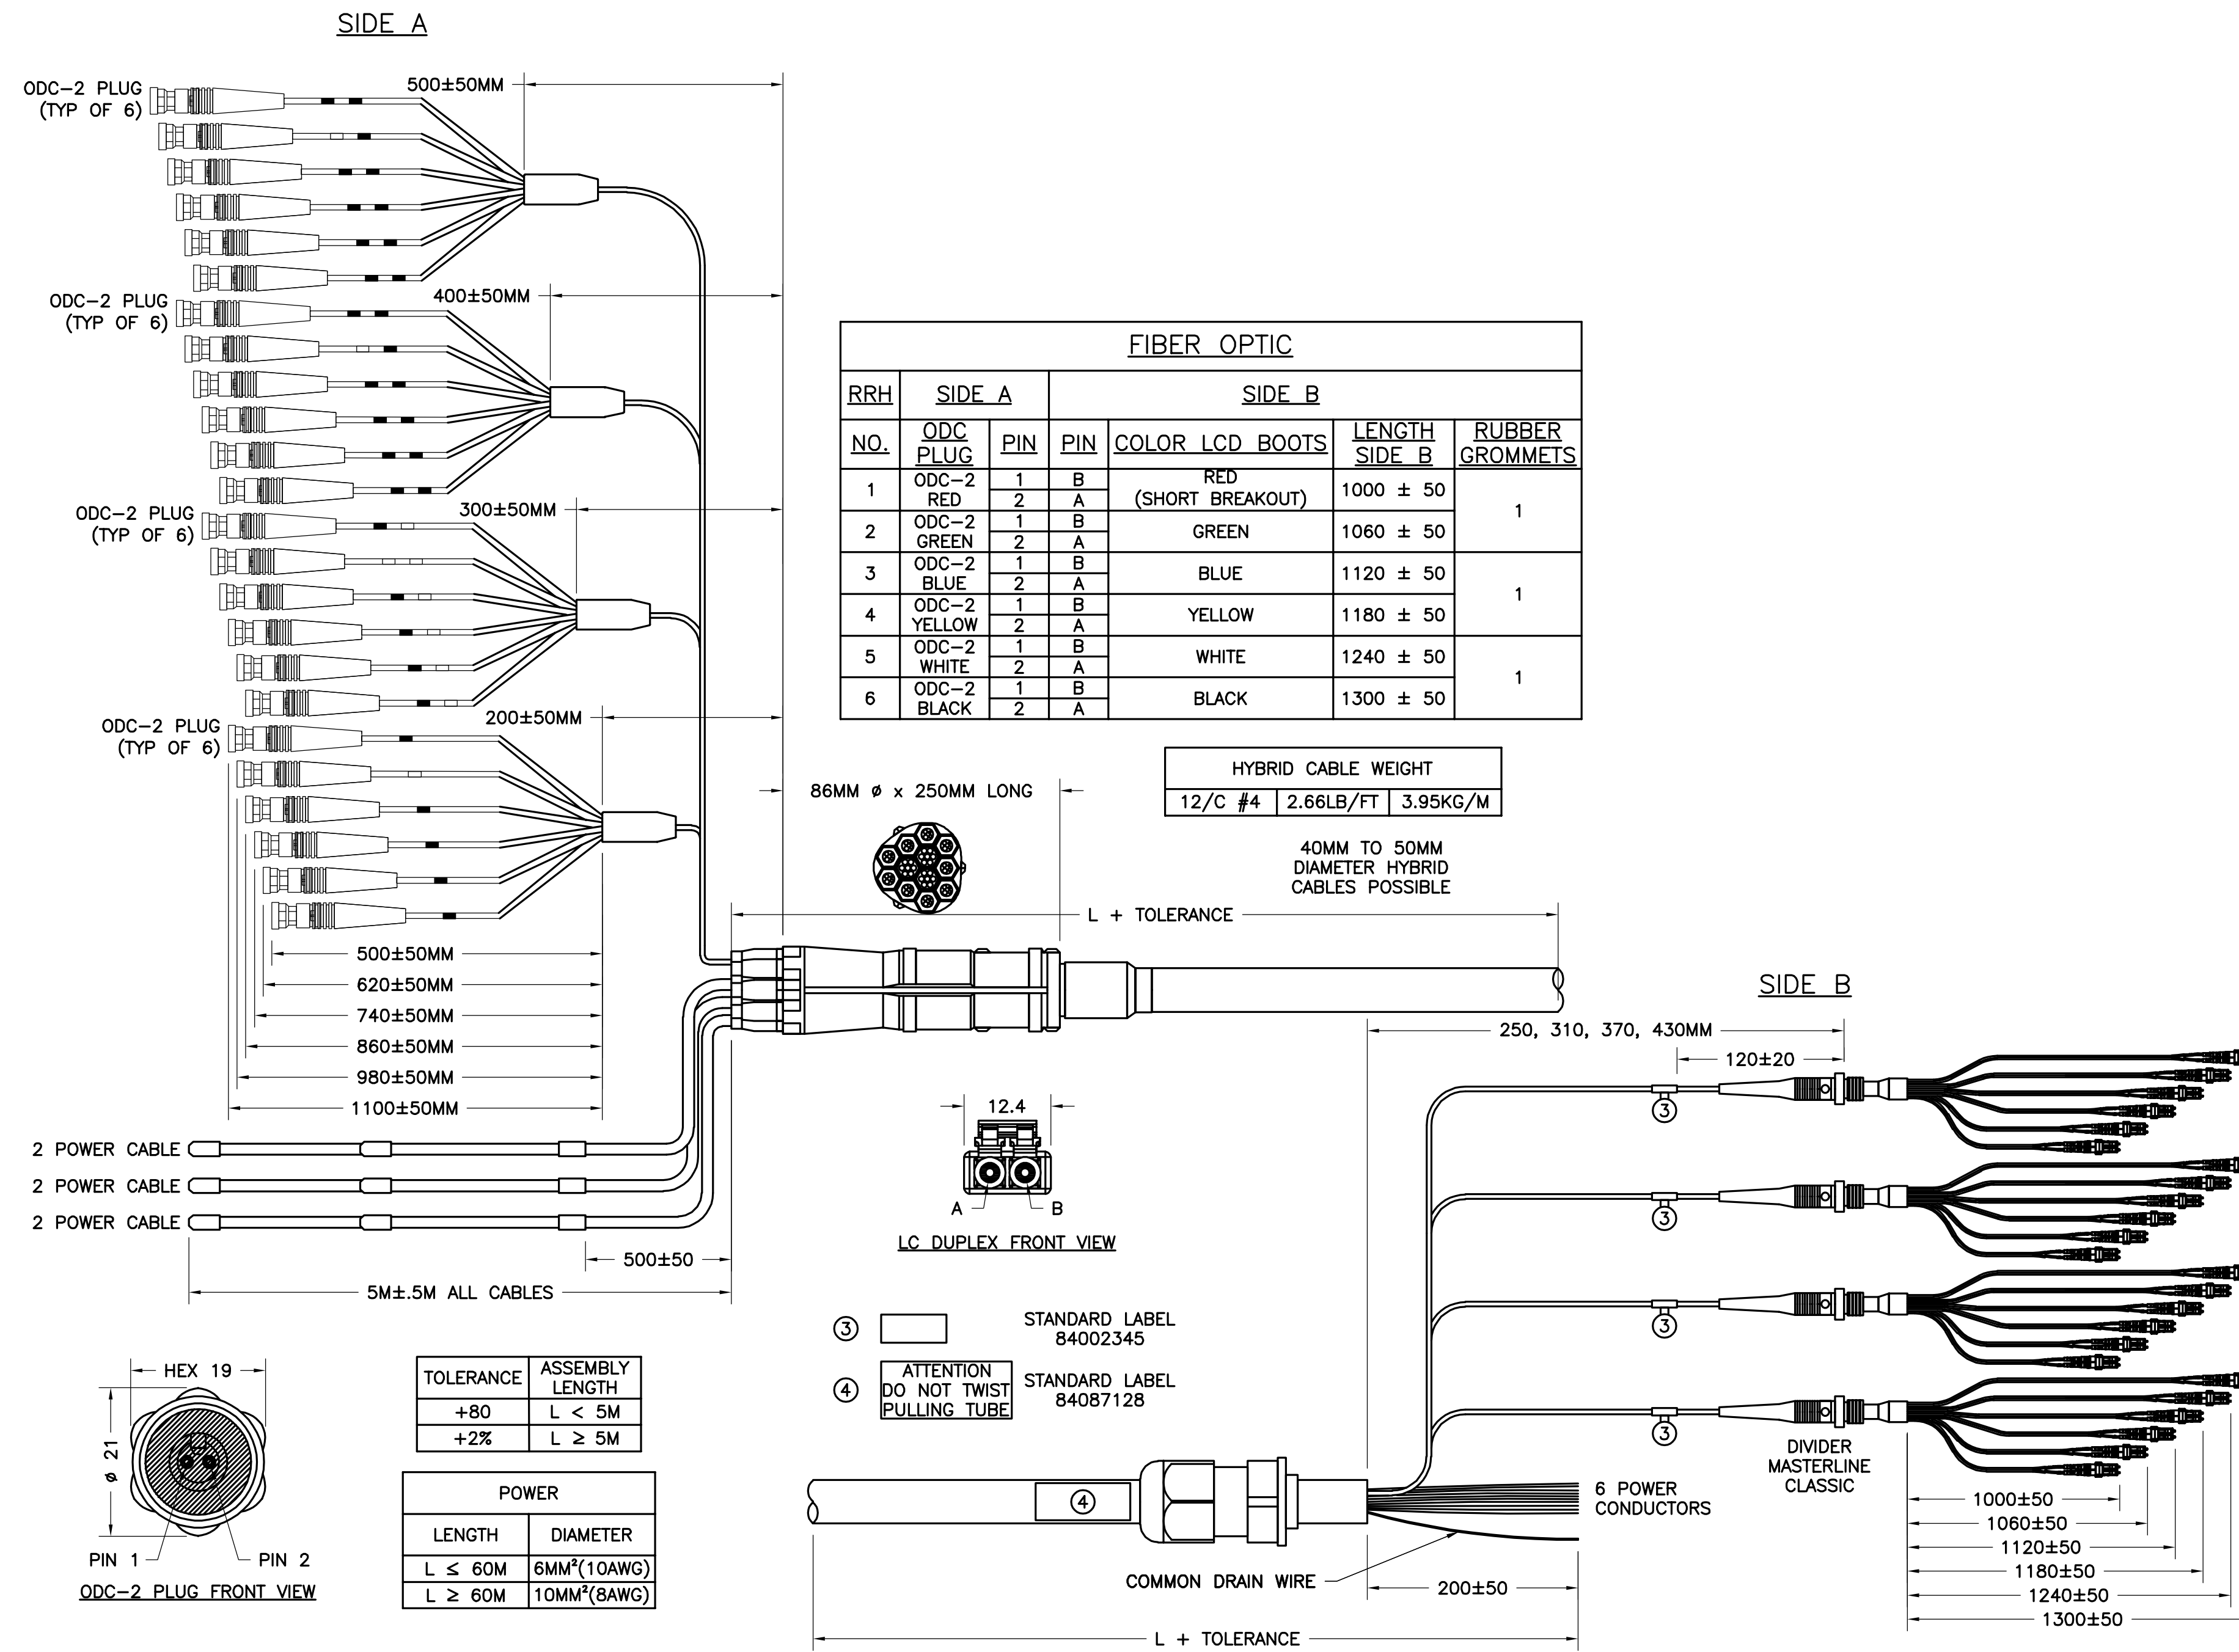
SIDE A

ODC-2 PLUG (TYP OF 6)

500±50MM

ODC-2 PLUG (TYP OF 6)

400±50MM

ODC-2 PLUG (TYP OF 6)

300±50MM

ODC-2 PLUG (TYP OF 6)

200±50MM

| FIBER OPTIC | | | | | | |
|---|---|---|---|---|---|---|
| RRH | SIDE A | | SIDE B | | | |
| NO. | ODC PLUG | PIN | PIN | COLOR LCD BOOTS | LENGTH SIDE B | RUBBER GROMMETS |
| 1 | ODC-2 RED | 1 | B | RED (SHORT BREAKOUT) | 1000 ± 50 | 1 |
| | | 2 | A | | | |
| 2 | ODC-2 GREEN | 1 | B | GREEN | 1060 ± 50 | |
| | | 2 | A | | | |
| 3 | ODC-2 BLUE | 1 | B | BLUE | 1120 ± 50 | 1 |
| | | 2 | A | | | |
| 4 | ODC-2 YELLOW | 1 | B | YELLOW | 1180 ± 50 | |
| | | 2 | A | | | |
| 5 | ODC-2 WHITE | 1 | B | WHITE | 1240 ± 50 | 1 |
| | | 2 | A | | | |
| 6 | ODC-2 BLACK | 1 | B | BLACK | 1300 ± 50 | |
| | | 2 | A | | | |

| HYBRID CABLE WEIGHT | | |
|---|---|---|
| 12/C #4 | 2.66LB/FT | 3.95KG/M |

86MM ø x 250MM LONG

40MM TO 50MM DIAMETER HYBRID CABLES POSSIBLE

L + TOLERANCE

500±50MM
620±50MM
740±50MM
860±50MM
980±50MM
1100±50MM

SIDE B

250, 310, 370, 430MM

120±20

12.4

A B

LC DUPLEX FRONT VIEW

2 POWER CABLE
2 POWER CABLE
2 POWER CABLE

500±50

5M±.5M ALL CABLES

3 3 3 3

③ STANDARD LABEL 84002345

④ ATTENTION DO NOT TWIST PULLING TUBE STANDARD LABEL 84087128

HEX 19

ø 21

PIN 1 PIN 2

ODC-2 PLUG FRONT VIEW

| TOLERANCE | ASSEMBLY LENGTH |
|---|---|
| +80 | L < 5M |
| +2% | L ≥ 5M |

| POWER | |
|---|---|
| LENGTH | DIAMETER |
| L ≤ 60M | 6MM²(10AWG) |
| L ≥ 60M | 10MM²(8AWG) |

4

6 POWER CONDUCTORS

DIVIDER MASTERLINE CLASSIC

COMMON DRAIN WIRE

200±50

L + TOLERANCE

1000±50
1060±50
1120±50
1180±50
1240±50
1300±50